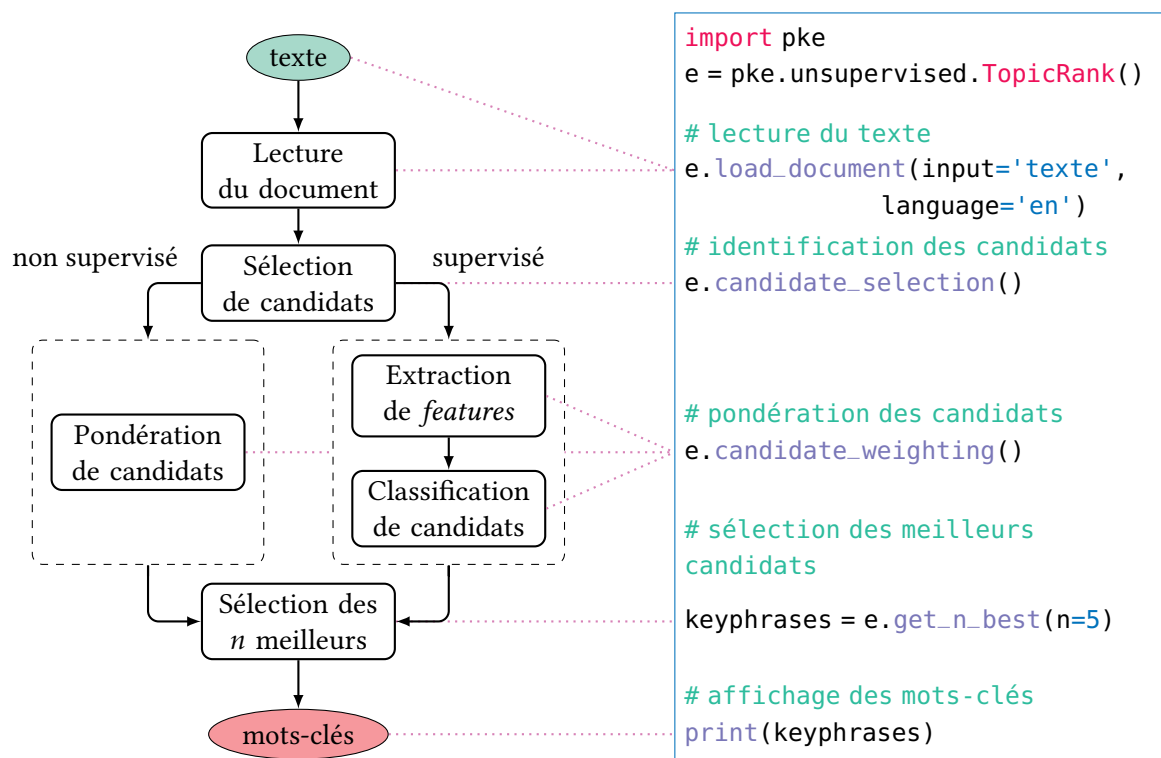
texte

Lecture du document

non supervisé

Sélection de candidats

supervisé

Pondération de candidats

Extraction de *features*

Classification de candidats

Sélection des *n* meilleurs

mots-clés

import pke
e = pke.unsupervised.TopicRank()

# lecture du texte
e.load_document(input='texte',
                language='en')
# identification des candidats
e.candidate_selection()

# pondération des candidats
e.candidate_weighting()

# sélection des meilleurs candidats

keyphrases = e.get_n_best(n=5)

# affichage des mots-clés
print(keyphrases)